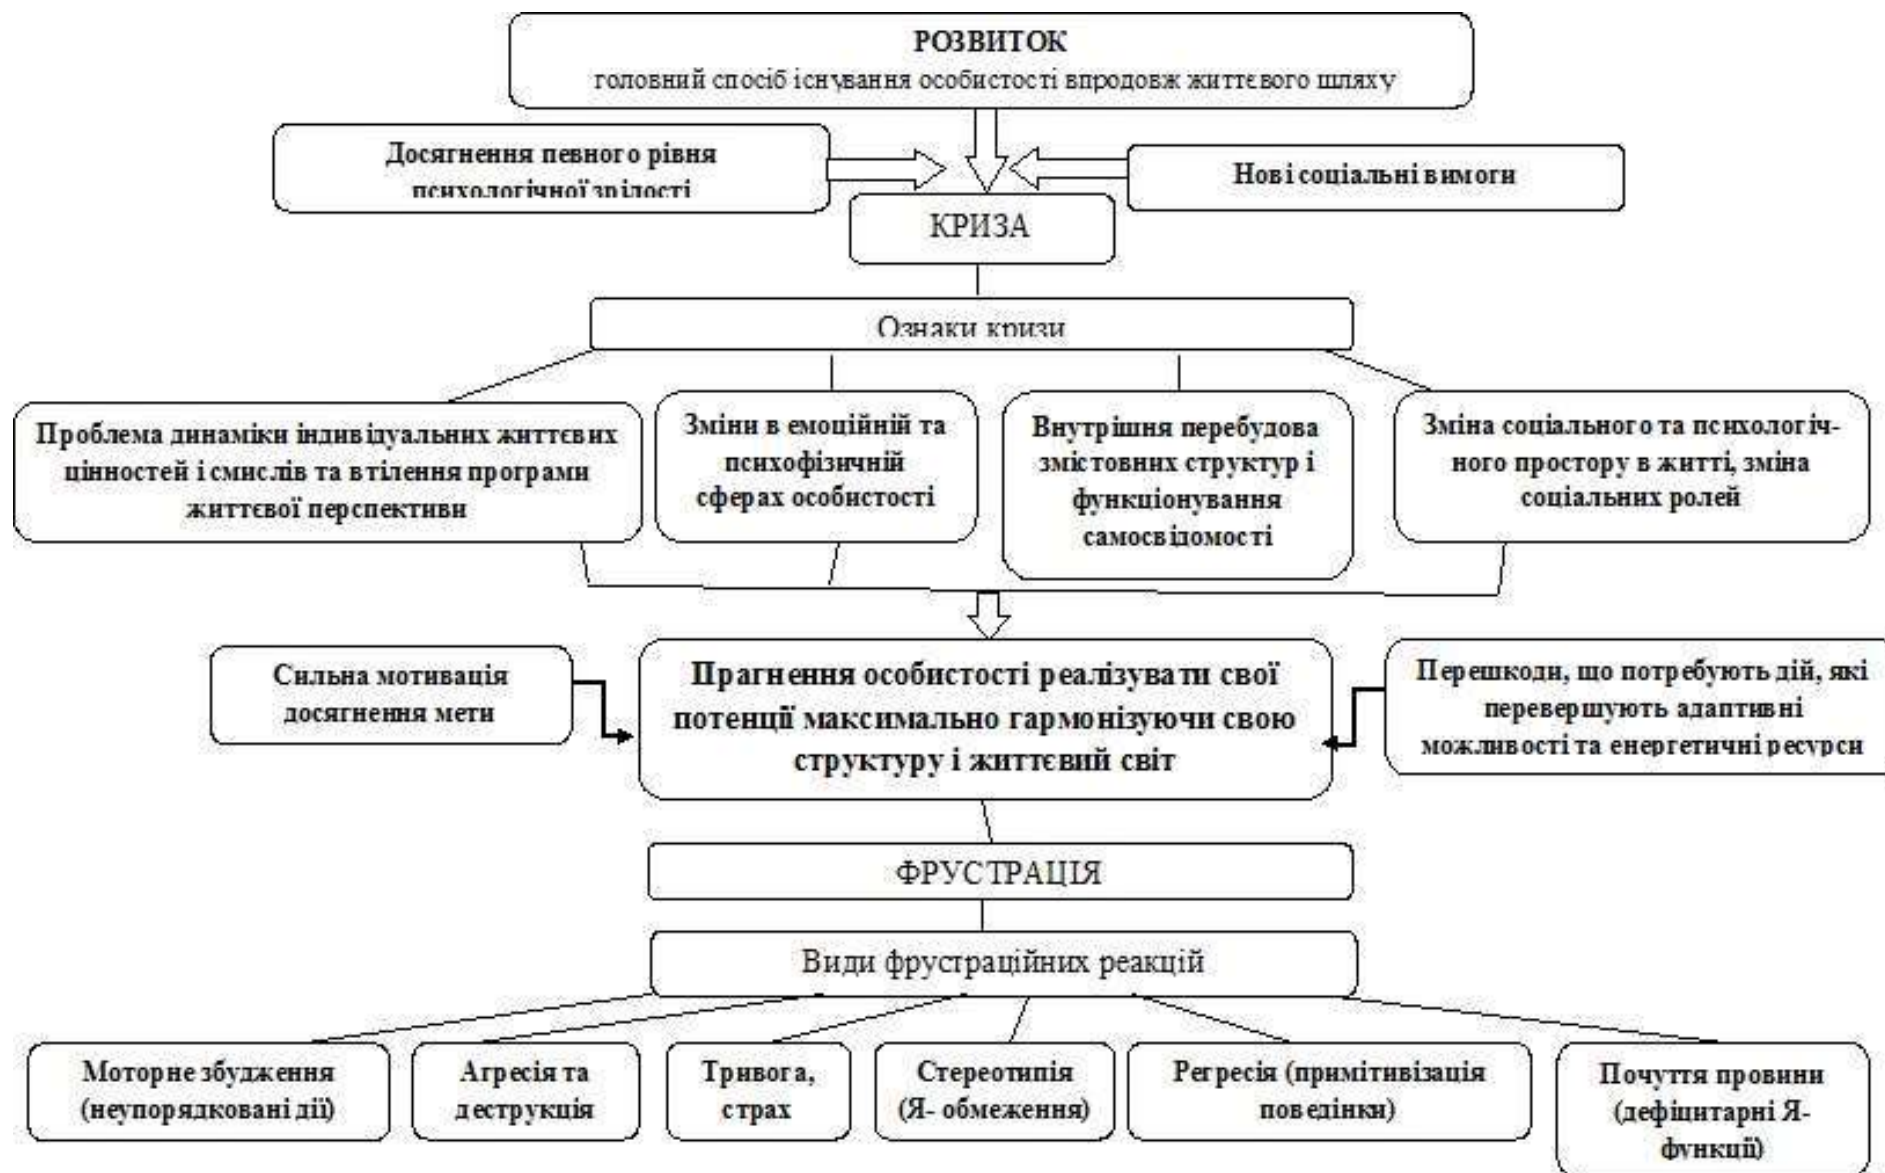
РОЗВИТОК
головний спосіб існування особистості впродовж життєвого шляху

Досягнення певного рівня психологічної зрілості

Нові соціальні вимоги

КРИЗА

Ознаки кризи

Проблема динаміки індивідуальних життєвих цінностей і смислів та втілення програми життєвої перспективи

Зміни в емоційній та психофізичній сферах особистості

Внутрішня перебудова змістовних структур і функціонування самосвідомості

Зміна соціального та психологічного простору в житті, зміна соціальних ролей

Сильна мотивація досягнення мети

Прагнення особистості реалізувати свої потенції максимально гармонізуючи свою структуру і життєвий світ

Перешкоди, що потребують дій, які перевершують адаптивні можливості та енергетичні ресурси

ФРУСТРАЦІЯ

Види фрустраційних реакцій

Моторне збудження (неупорядковані дії)

Агресія та деструкція

Тривога, страх

Стереотипія (Я- обмеження)

Регресія (примітивізація поведінки)

Почуття провини (дефіцитарні Я-функції)